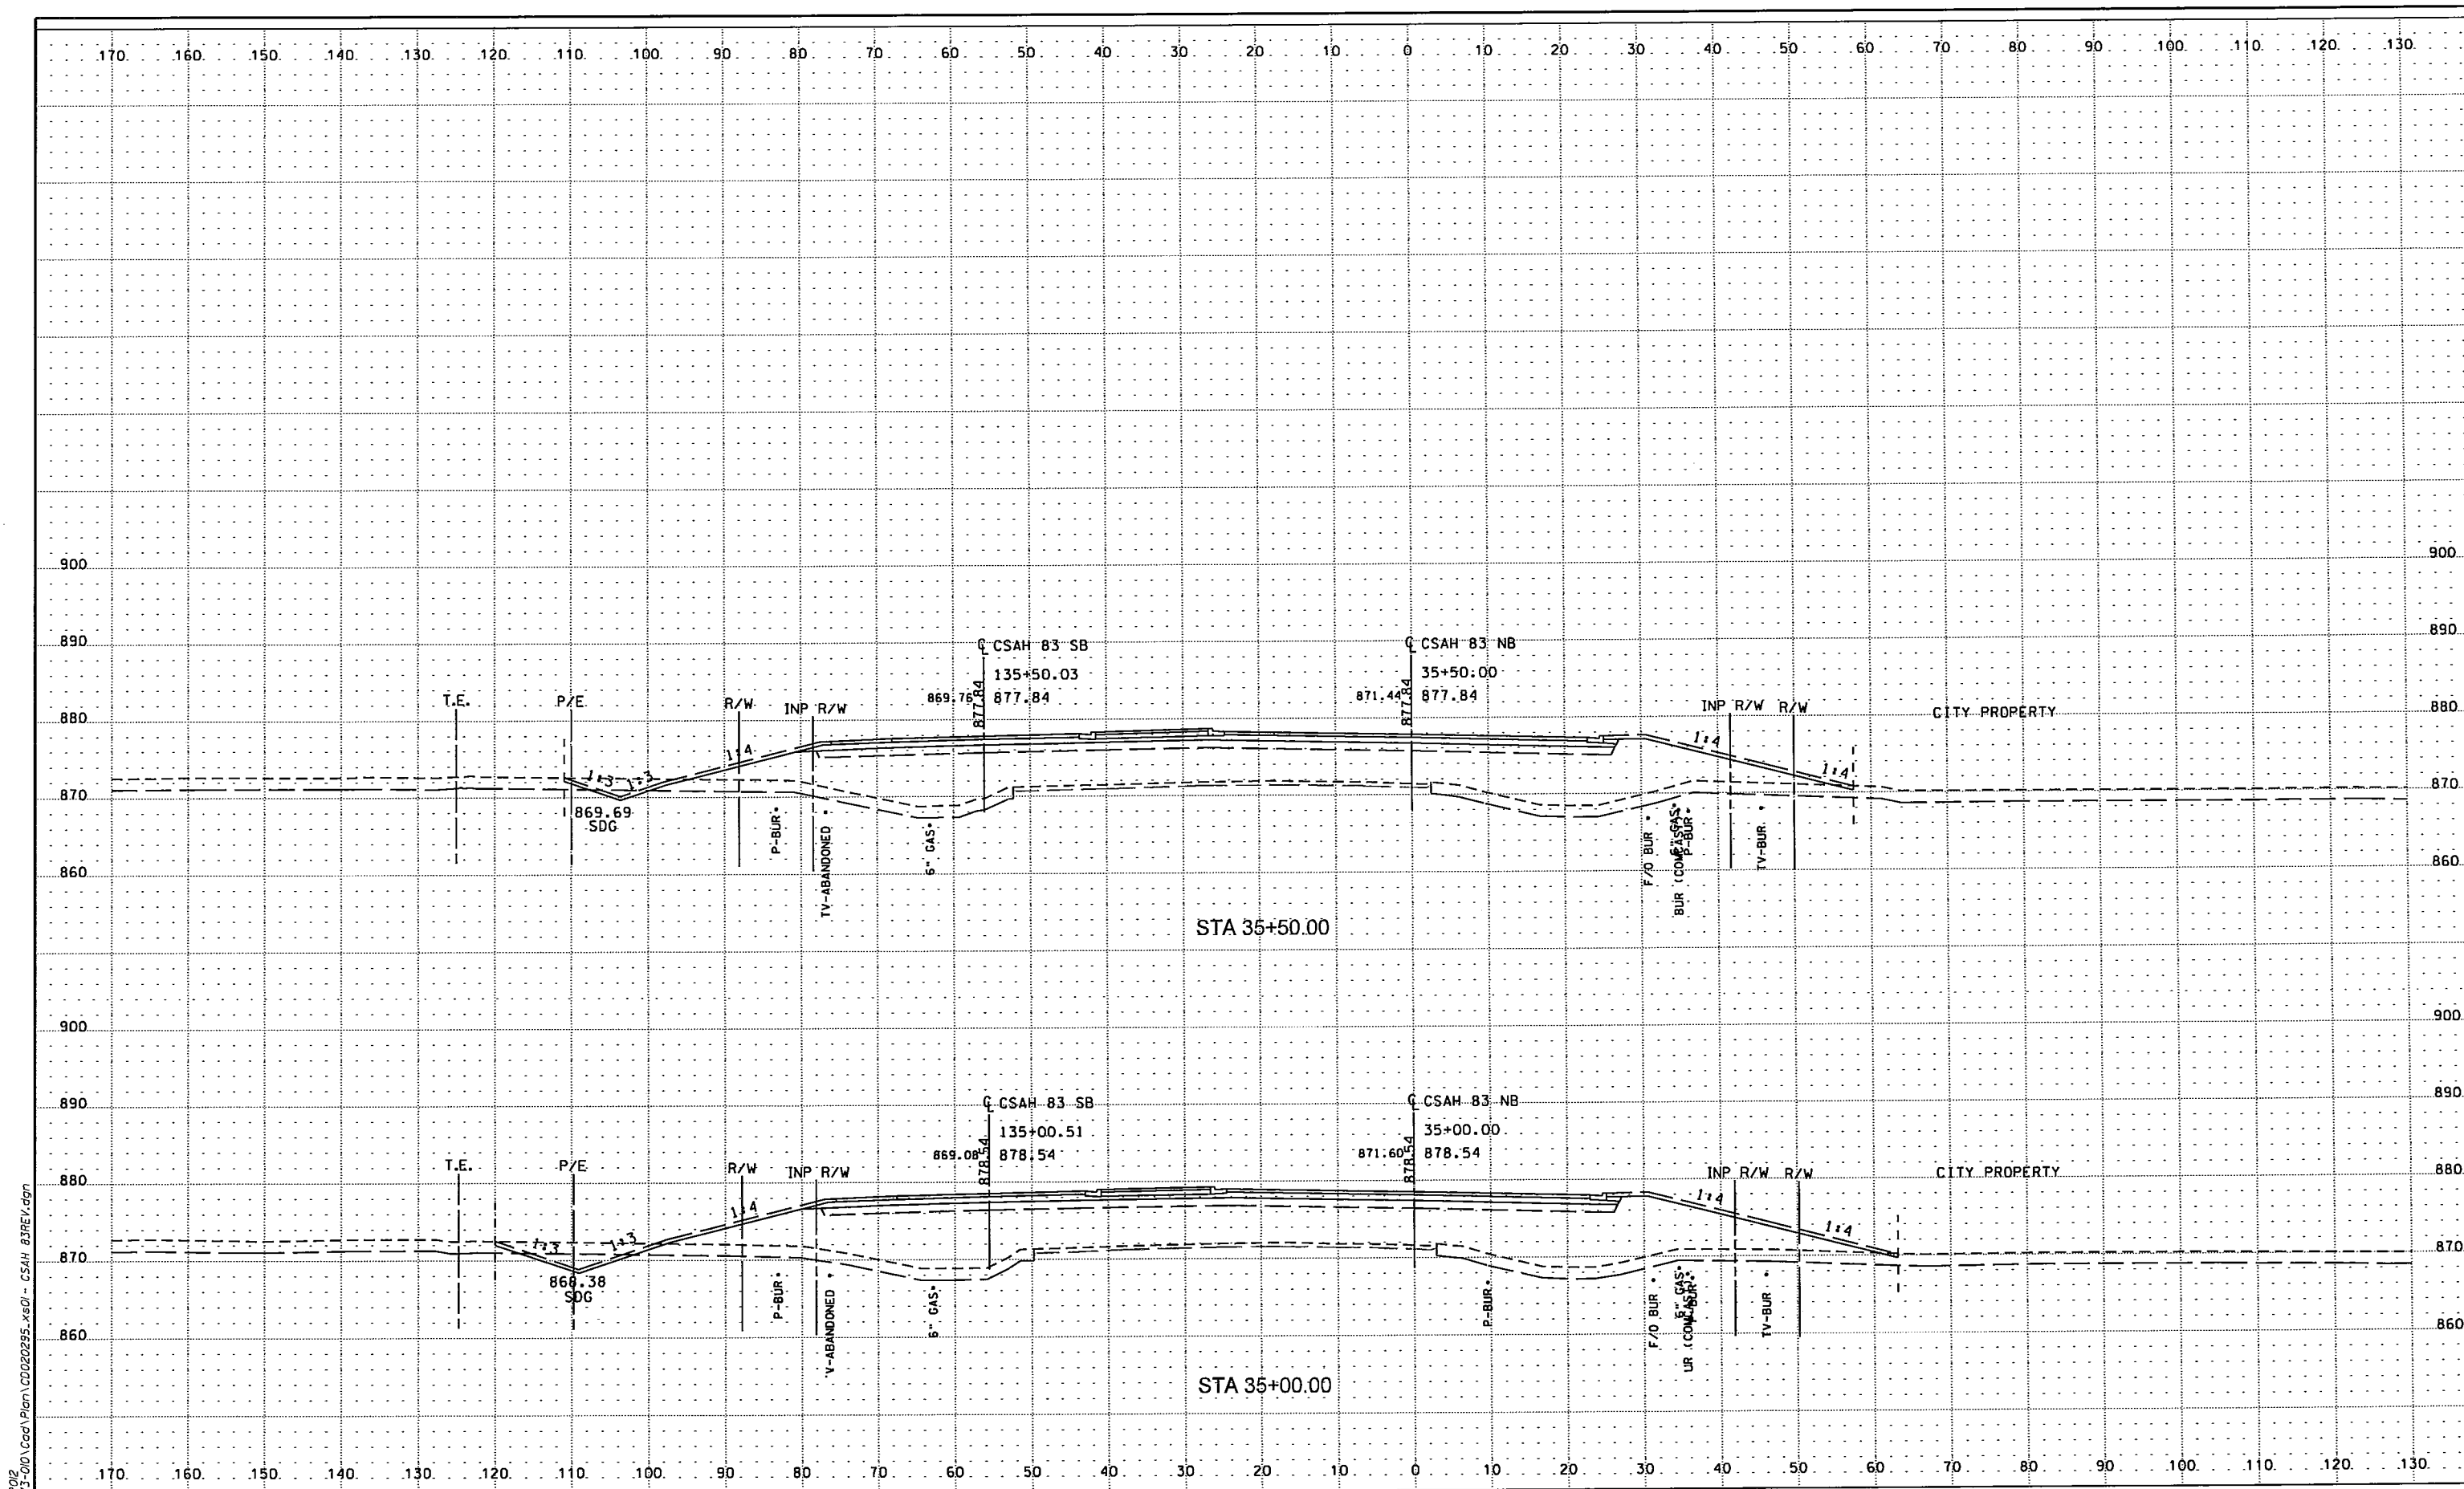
170 160 150 140 130 120 110 100 90 80 70 60 50 40 30 20 10 0 10 20 30 40 50 60 70 80 90 100 110 120 130

900
890
880
870
860

900
890
880
870
860

℄ CSAH 83 SB
135+50.03
869.76 877.84 877.84

℄ CSAH 83 NB
35+50.00
871.44 877.84 877.84

T.E.
P/E
R/W
INP R/W
INP R/W
R/W
CITY PROPERTY
1:4
1:3
1:3
1:4
1:4
869.69
SDG
P-BUR
TV-ABANDONED
6" GAS
F/O BUR
BUR (COMM)
6" GAS
P-BUR
TV-BUR

STA 35+50.00

900
890
880
870
860

900
890
880
870
860

℄ CSAH 83 SB
135+00.51
869.08 878.54 878.54

℄ CSAH 83 NB
35+00.00
871.60 878.54 878.54

T.E.
P/E
R/W
INP R/W
INP R/W
R/W
CITY PROPERTY
1:4
1:3
1:3
1:4
1:4
868.38
SDG
P-BUR
V-ABANDONED
6" GAS
P-BUR
F/O BUR
UR (COMM)
6" GAS
P-BUR
TV-BUR

STA 35+00.00

170 160 150 140 130 120 110 100 90 80 70 60 50 40 30 20 10 0 10 20 30 40 50 60 70 80 90 100 110 120 130

012
3-010\Cad\Plan\CD020295.xs01 - CSAH 83REV.dgn